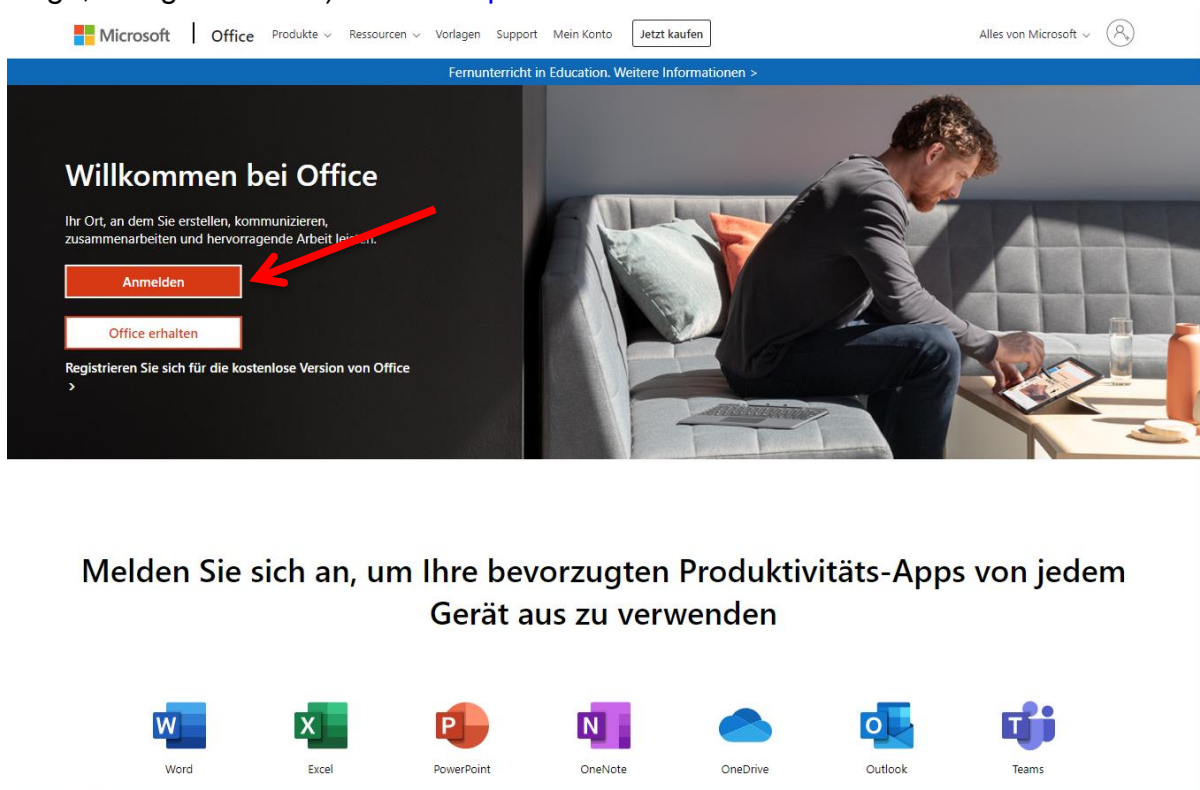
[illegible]

Microsoft | Office Produkte Ressourcen Vorlagen Support Mein Konto Jetzt kaufen Alles von Microsoft

Fernunterricht in Education. Weitere Informationen >

Willkommen bei Office

Ihr Ort, an dem Sie erstellen, kommunizieren, zusammenarbeiten und hervorragende Arbeit leisten.

Anmelden

Office erhalten

Registrieren Sie sich für die kostenlose Version von Office >

Melden Sie sich an, um Ihre bevorzugten Produktivitäts-Apps von jedem Gerät aus zu verwenden

Word Excel PowerPoint OneNote OneDrive Outlook Teams